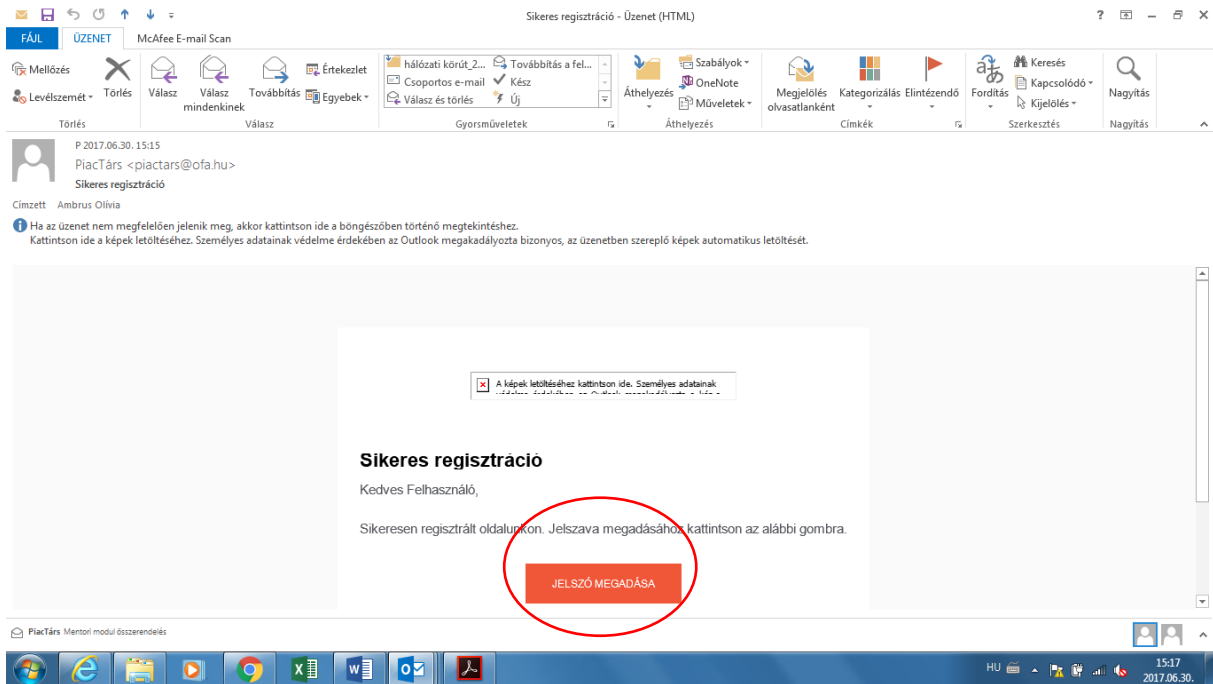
Sikeres regisztráció - Üzenet (HTML)

? – ×

FÁJL ÜZENET McAfee E-mail Scan

Mellőzés
Levélszemét
Törlés
Törlés

Válasz
Válasz mindenkinek
Továbbítás
Értekezlet
Egyebek
Válasz

hálózati körút_2...
Csoportos e-mail
Válasz és törlés
Továbbítás a fel...
Kész
Új
Gyorsműveletek

Áthelyezés
Szabályok
OneNote
Műveletek
Áthelyezés

Megjelölés olvasatlanként
Kategorizálás
Elintézendő
Címkék

Fordítás
Keresés
Kapcsolódó
Kijelölés
Szerkesztés

Nagyítás
Nagyítás

P 2017.06.30. 15:15
PiacTárs <piactars@ofa.hu>
Sikeres regisztráció

Címzett Ambrus Olívia

Ha az üzenet nem megfelelően jelenik meg, akkor kattintson ide a böngészőben történő megtekintéshez.
Kattintson ide a képek letöltéséhez. Személyes adatainak védelme érdekében az Outlook megakadályozta bizonyos, az üzenetben szereplő képek automatikus letöltését.

A képek letöltéséhez kattintson ide. Személyes adatainak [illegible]

Sikeres regisztráció

Kedves Felhasználó,

Sikeresen regisztrált oldalunkon. Jelszava megadásához kattintson az alábbi gombra.

JELSZÓ MEGADÁSA

PiacTárs Mentori modul összerendelés

HU 15:17 2017.06.30.